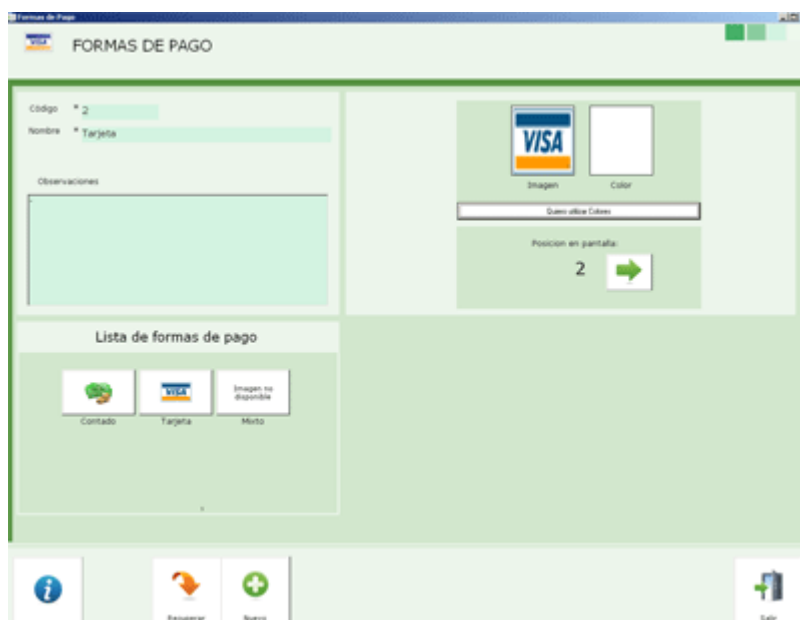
Formas de Pago

FORMAS DE PAGO

Código * 2
Nombre * Tarjeta

Observaciones

VISA
Imagen
Color

Quiero utilizar Colores

Posicion en pantalla:
2

Lista de formas de pago

Contado
VISA
Tarjeta
Imagen no disponible
Mixto

Deshacer
Nuevo
Salir